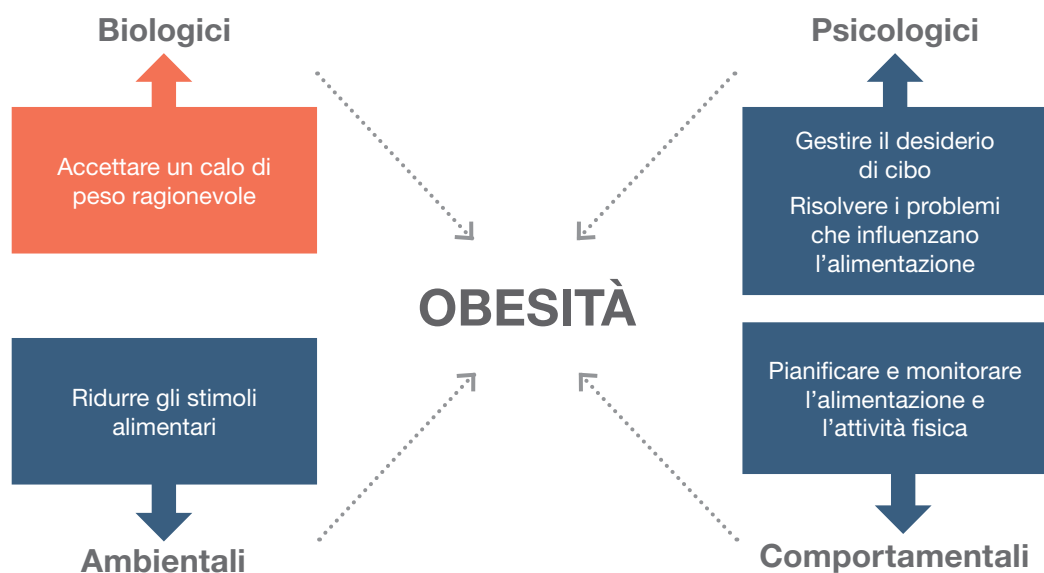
Biologici

Accettare un calo di peso ragionevole

Psicologici

Gestire il desiderio di cibo

Risolvere i problemi che influenzano l'alimentazione

OBESITÀ

Ridurre gli stimoli alimentari

Ambientali

Pianificare e monitorare l'alimentazione e l'attività fisica

Comportamentali